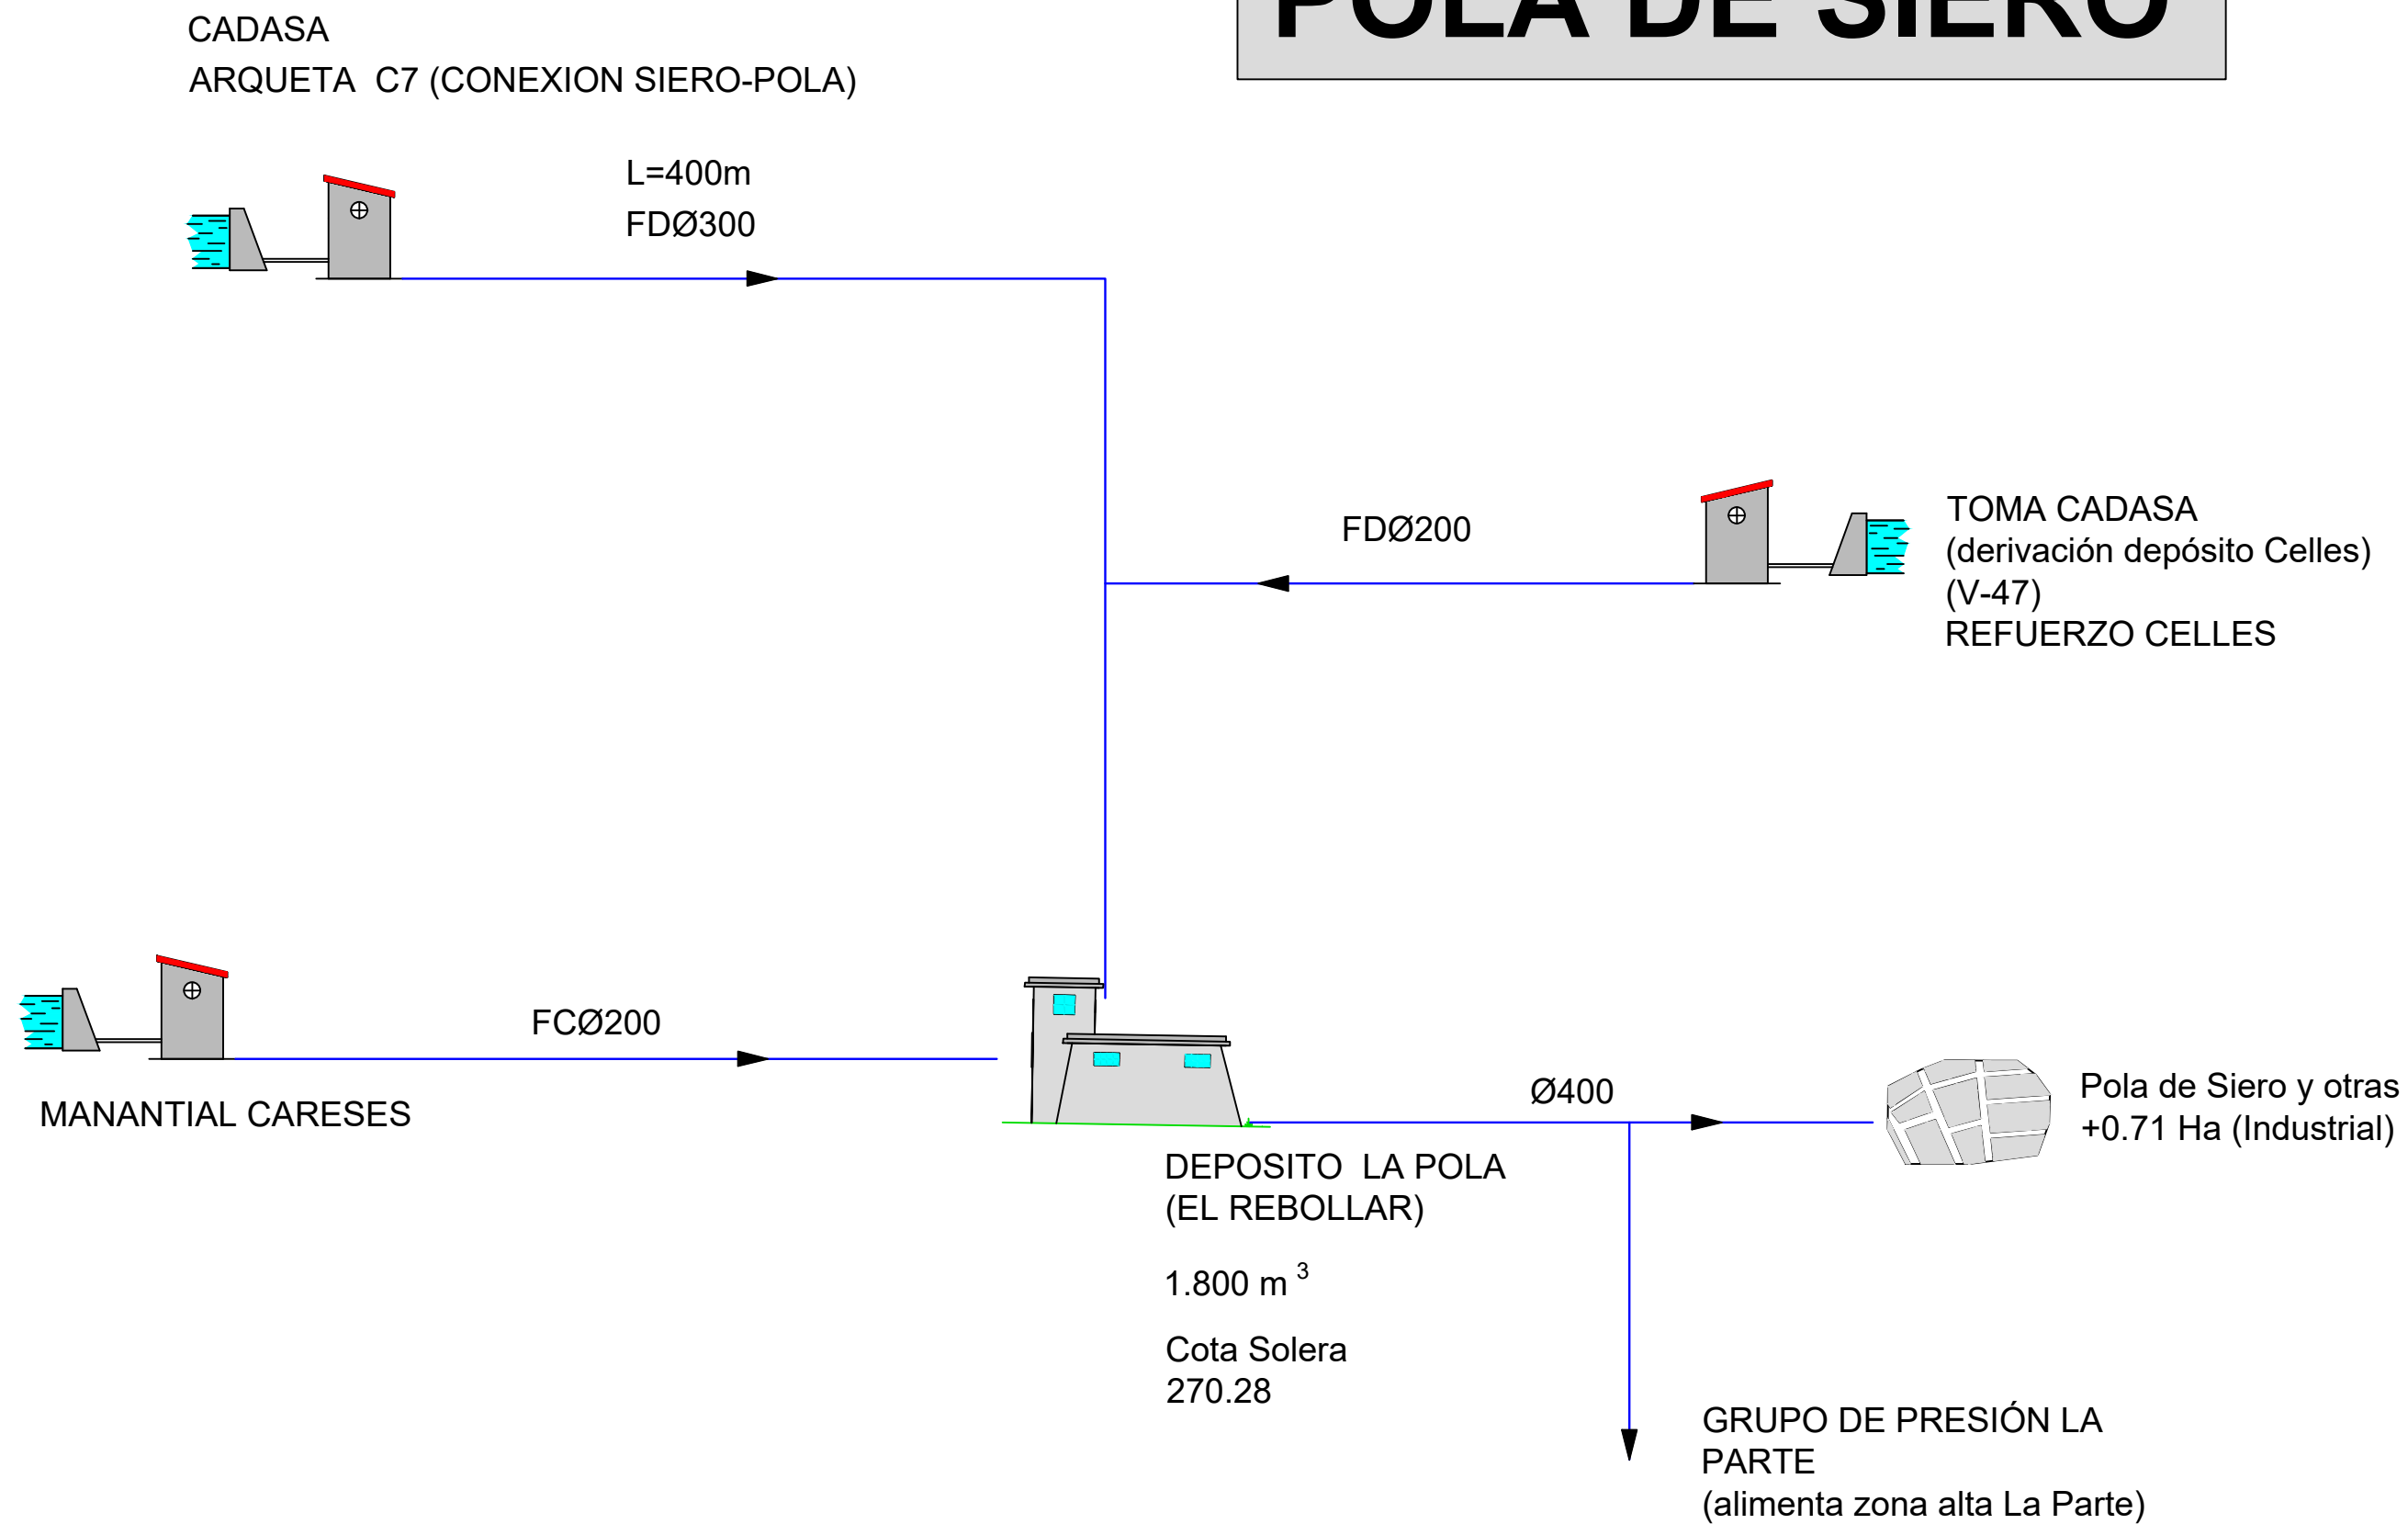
POLA DE SIERO

CADASA
ARQUETA C7 (CONEXION SIERO-POLA)

L=400m
FDØ300

FDØ200

TOMA CADASA
(derivación depósito Celles)
(V-47)
REFUERZO CELLES

FCØ200

MANANTIAL CARESES

Ø400

Pola de Siero y otras
+0.71 Ha (Industrial)

DEPOSITO LA POLA
(EL REBOLLAR)

1.800 $m^3$

Cota Solera
270.28

GRUPO DE PRESIÓN LA PARTE
(alimenta zona alta La Parte)